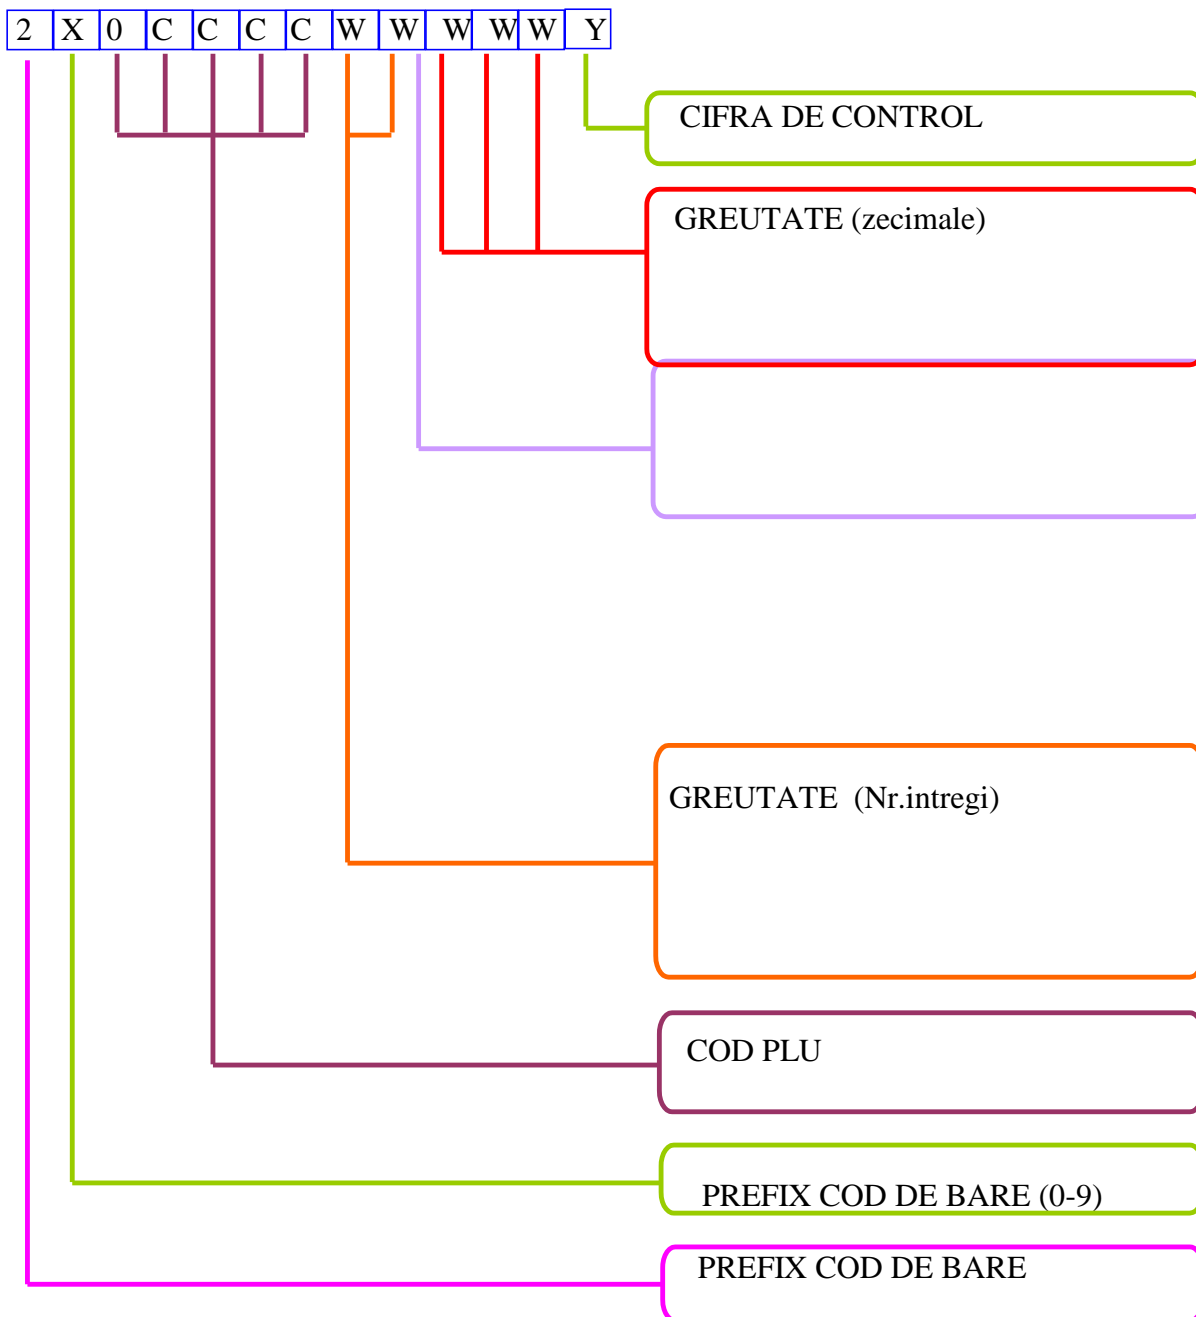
| 2 | X | 0 | C | C | C | C | W | W | W | W | W | Y |
|---|---|---|---|---|---|---|---|---|---|---|---|---|

CIFRA DE CONTROL

GREUTATE (zecimale)

GREUTATE (Nr.intregi)

COD PLU

PREFIX COD DE BARE (0-9)

PREFIX COD DE BARE